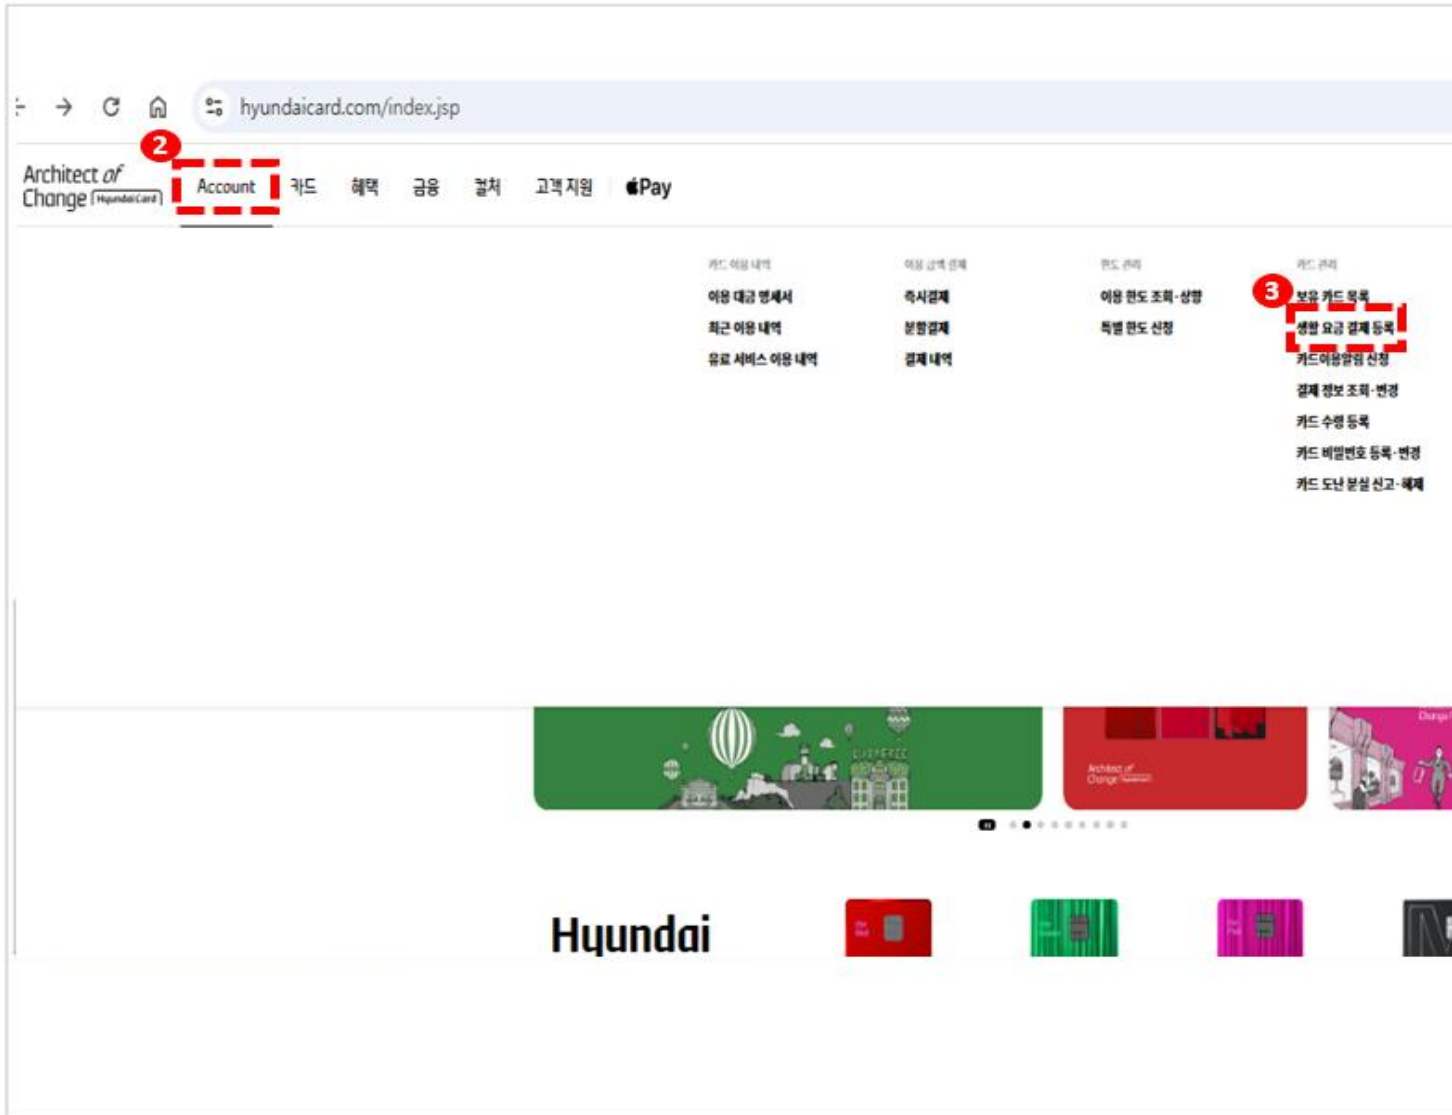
hyundaicard.com/index.jsp

2

Architect of Change Hyundai Card

Account 카드 혜택 금융 컬처 고객 지원 Pay

카드 이용 내역
이용 대금 명세서
최근 이용 내역
유료 서비스 이용 내역

이용 금액 결제
즉시결제
분할결제
결제 내역

한도 관리
이용 한도 조회·상향
특별 한도 신청

카드 관리
3
보유 카드 목록
생활 요금 결제 등록
카드이용알림 신청
결제 정보 조회·변경
카드 수령 등록
카드 비밀번호 등록·변경
카드 도난 분실 신고·해제

Architect of Change

Hyundai